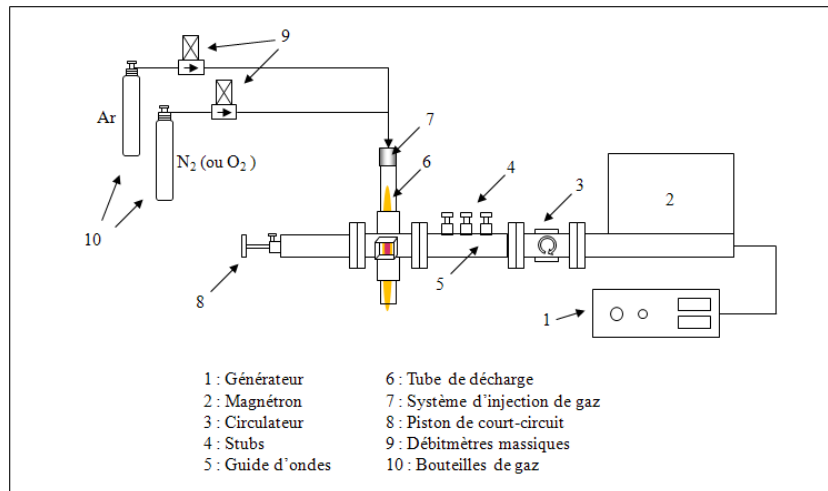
9

Ar

$N_2$ (ou $O_2$ )

7

6

4

3

2

10

8

5

1

1 : Générateur
2 : Magnétron
3 : Circulateur
4 : Stubs
5 : Guide d'ondes

6 : Tube de décharge
7 : Système d'injection de gaz
8 : Piston de court-circuit
9 : Débitmètres massiques
10 : Bouteilles de gaz